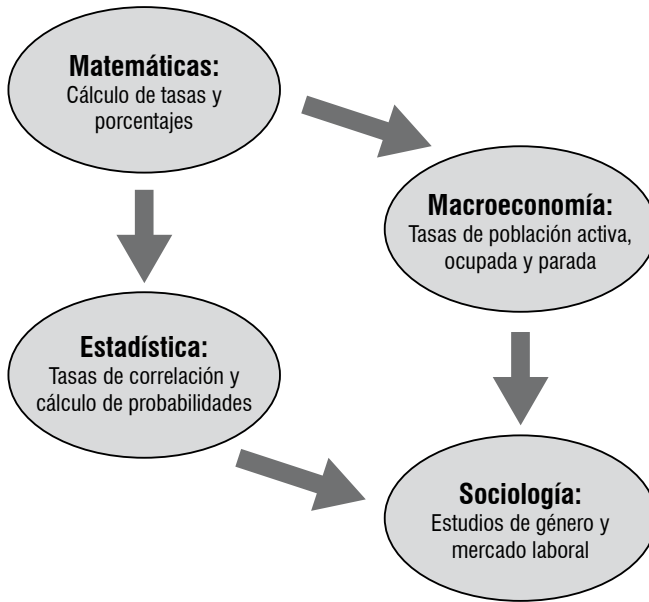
**Matemáticas:**
Cálculo de tasas y porcentajes

**Macroeconomía:**
Tasas de población activa, ocupada y parada

**Estadística:**
Tasas de correlación y cálculo de probabilidades

**Sociología:**
Estudios de género y mercado laboral